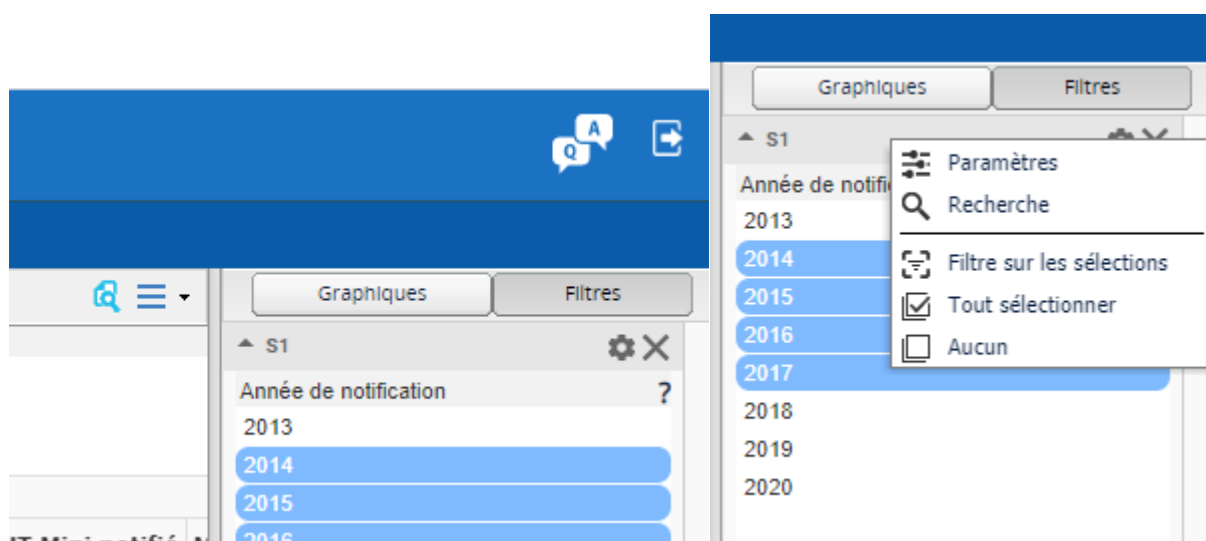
Q A

Graphiques | Filtres

S1

Année de notification ?

2013

2014

2015

2016

HT Mini notifié

Graphiques | Filtres

S1

Année de notif

2013

2014

2015

2016

2017

2018

2019

2020

Paramètres

Recherche

Filtre sur les sélections

Tout sélectionner

Aucun